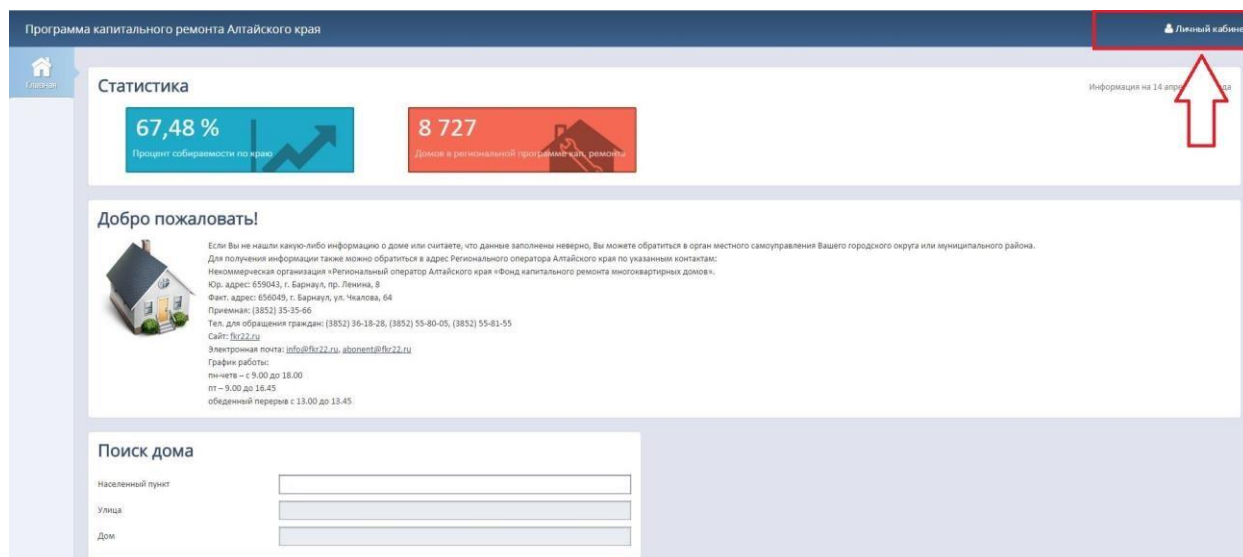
Программа капитального ремонта Алтайского края

Личный кабине

Главная

Статистика

Информация на 14 апре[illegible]да

67,48 %
Процент собираемости по краю

8 727
Домов в региональной программе кап. ремонта

Добро пожаловать!

Если Вы не нашли какую-либо информацию о доме или считаете, что данные заполнены неверно, Вы можете обратиться в орган местного самоуправления Вашего городского округа или муниципального района.
Для получения информации также можно обратиться в адрес Регионального оператора Алтайского края по указанным контактам:
Некоммерческая организация «Региональный оператор Алтайского края «Фонд капитального ремонта многоквартирных домов».
Юр. адрес: 659043, г. Барнаул, пр. Ленина, 8
Факт. адрес: 656049, г. Барнаул, ул. Чкалова, 64
Приемная: (3852) 35-35-66
Тел. для обращения граждан: (3852) 36-18-28, (3852) 55-80-05, (3852) 55-81-55
Сайт: fkr22.ru
Электронная почта: info@fkr22.ru, abonent@fkr22.ru
График работы:
пн-четв – с 9.00 до 18.00
пт – 9.00 до 16.45
обеденный перерыв с 13.00 до 13.45

Поиск дома

Населенный пункт

Улица

Дом